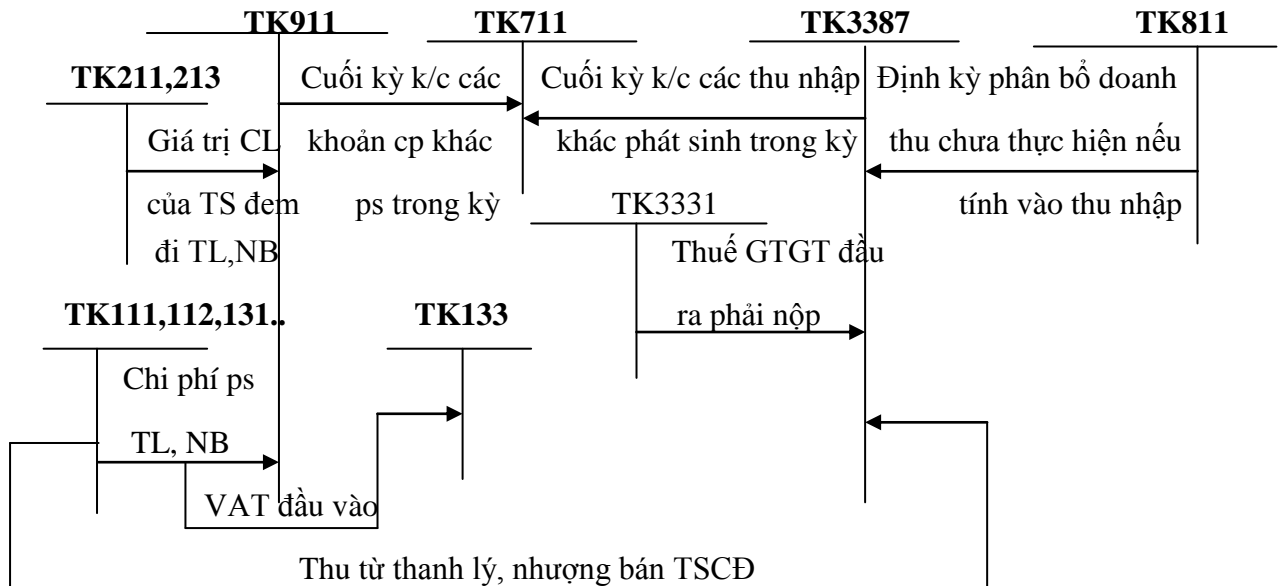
TK911
TK711
TK3387
TK811

TK211,213
Giá trị CL của TS đem đi TL,NB

Cuối kỳ k/c các khoản cp khác ps trong kỳ

Cuối kỳ k/c các thu nhập khác phát sinh trong kỳ

Định kỳ phân bổ doanh thu chưa thực hiện nếu tính vào thu nhập

TK3331
Thuế GTGT đầu ra phải nộp

TK111,112,131..
Chi phí ps TL, NB

TK133
VAT đầu vào

Thu từ thanh lý, nhượng bán TSCĐ